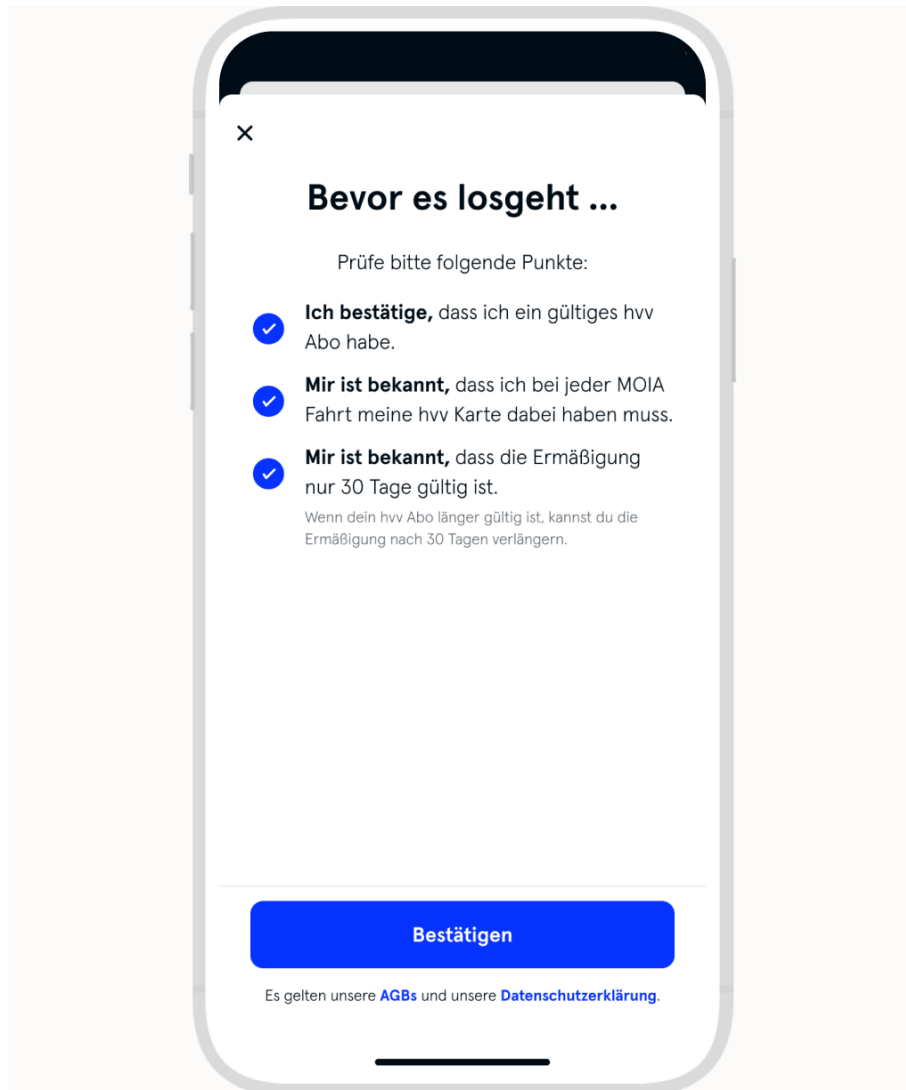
×

Bevor es losgeht ...

Prüfe bitte folgende Punkte:

**Ich bestätige,** dass ich ein gültiges hvv Abo habe.

**Mir ist bekannt,** dass ich bei jeder MOIA Fahrt meine hvv Karte dabei haben muss.

**Mir ist bekannt,** dass die Ermäßigung nur 30 Tage gültig ist.
Wenn dein hvv Abo länger gültig ist, kannst du die Ermäßigung nach 30 Tagen verlängern.

Bestätigen

Es gelten unsere AGBs und unsere Datenschutzerklärung.